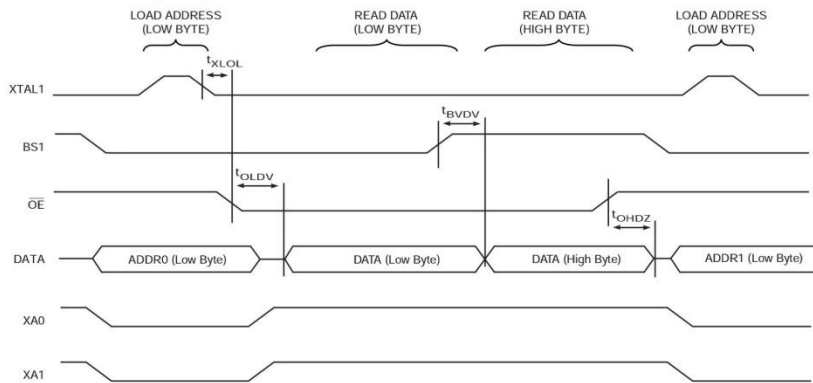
LOAD ADDRESS (LOW BYTE)

READ DATA (LOW BYTE)

READ DATA (HIGH BYTE)

LOAD ADDRESS (LOW BYTE)

$t_{XLOL}$

XTAL1

$t_{BVDV}$

BS1

$t_{OLDV}$

$\overline{OE}$

$t_{OHDZ}$

DATA

ADDR0 (Low Byte)

DATA (Low Byte)

DATA (High Byte)

ADDR1 (Low Byte)

XA0

XA1